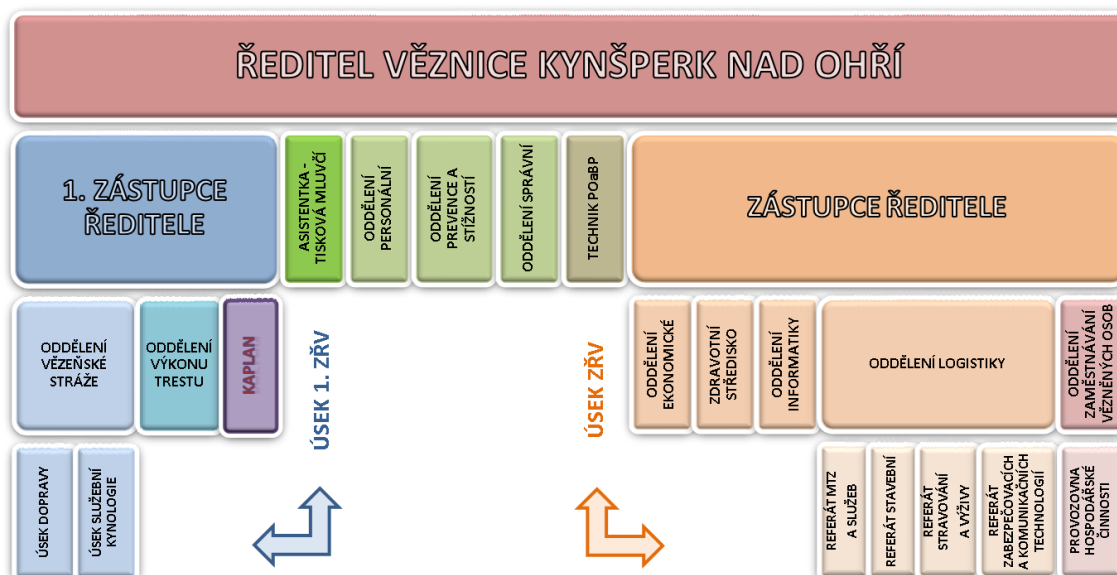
ŘEDITEL VĚZNICE KYNŠPERK NAD OHŘÍ

1. ZÁSTUPCE ŘEDITELE

ASISTENTKA - TISKOVÁ MLUVČÍ

ODDĚLENÍ PERSONÁLNÍ

ODDĚLENÍ PREVENCE A STÍŽNOSTÍ

ODDĚLENÍ SPRÁVNÍ

TECHNIK POaBP

ZÁSTUPCE ŘEDITELE

ODDĚLENÍ VĚZEŇSKÉ STRÁŽE

ODDĚLENÍ VÝKONU TRESTU

KAPLAN

ÚSEK 1. ZŘV

ÚSEK ZŘV

ODDĚLENÍ EKONOMICKÉ

ZDRAVOTNÍ STŘEDISKO

ODDĚLENÍ INFORMATIKY

ODDĚLENÍ LOGISTIKY

ODDĚLENÍ ZAMĚSTNÁVÁNÍ VĚZNĚNÝCH OSOB

ÚSEK DOPRAVY

ÚSEK SLUŽEBNÍ KYNOLOGIE

REFERÁT MTZ A SLUŽEB

REFERÁT STAVEBNÍ

REFERÁT STRAVOVÁNÍ A VÝŽIVY

REFERÁT ZABEZPEČOVACÍCH A KOMUNIKAČNÍCH TECHNOLOGIÍ

PROVOZOVNA HOSPODÁŘSKÉ ČINNOSTI